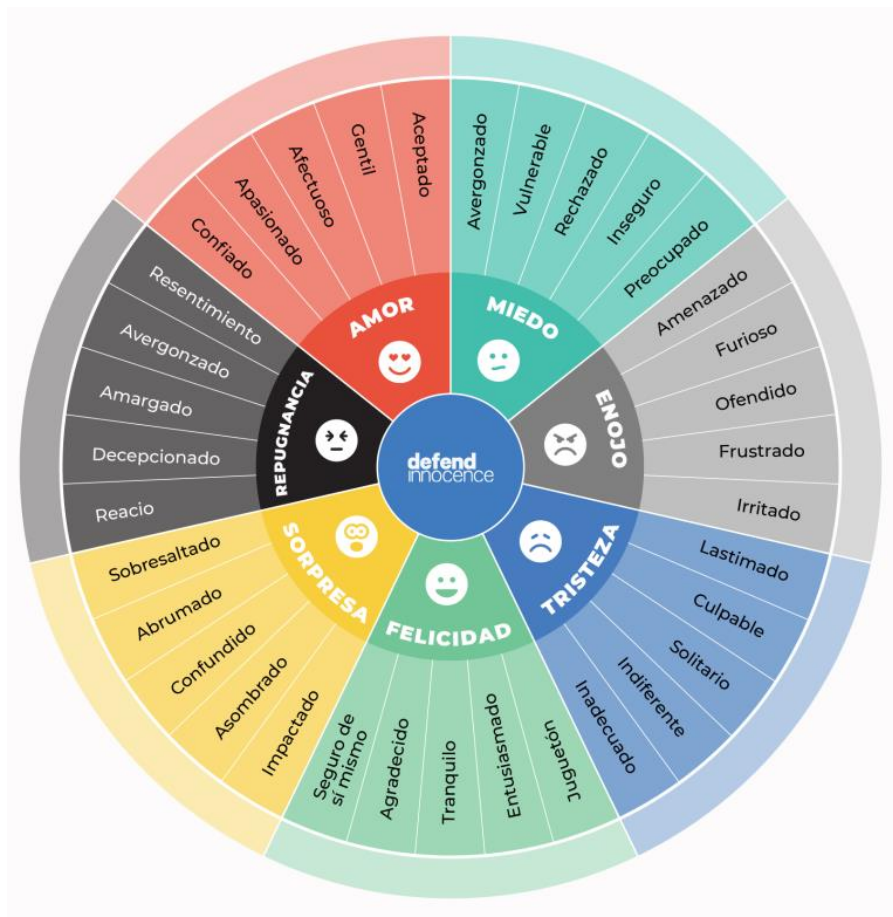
defend innocence

AMOR
Confiado
Apasionado
Afectuoso
Gentil
Aceptado

MIEDO
Avergonzado
Vulnerable
Rechazado
Inseguro
Preocupado

ENOJO
Amenazado
Furioso
Ofendido
Frustrado
Irritado

TRISTEZA
Lastimado
Culpable
Solitario
Indiferente
Inadecuado

FELICIDAD
Seguro de sí mismo
Agradecido
Tranquilo
Entusiasmado
Juguetón

SORPRESA
Sobresaltado
Abrumado
Confundido
Asombrado
Impactado

REPUGNANCIA
Resentimiento
Avergonzado
Amargado
Decepcionado
Reacio